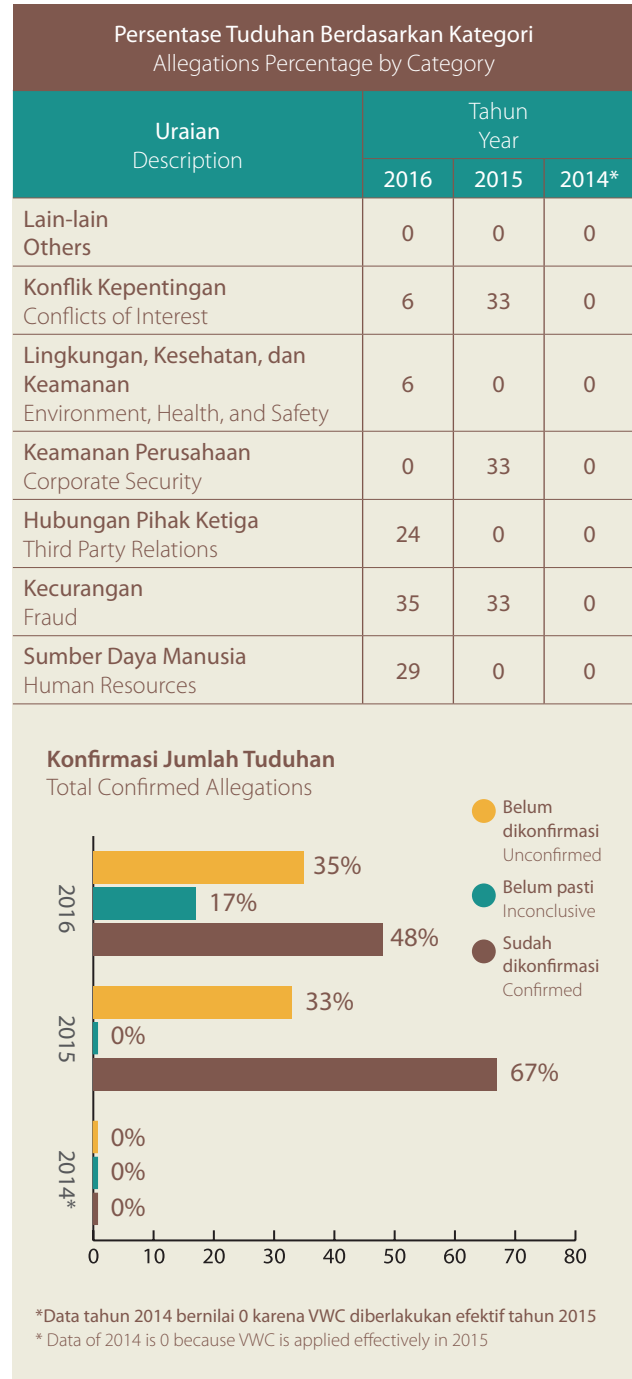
Persentase Tuduhan Berdasarkan Kategori
Allegations Percentage by Category

| Uraian Description | Tahun Year 2016 | 2015 | 2014* |
|---|---|---|---|
| Lain-lain Others | 0 | 0 | 0 |
| Konflik Kepentingan Conflicts of Interest | 6 | 33 | 0 |
| Lingkungan, Kesehatan, dan Keamanan Environment, Health, and Safety | 6 | 0 | 0 |
| Keamanan Perusahaan Corporate Security | 0 | 33 | 0 |
| Hubungan Pihak Ketiga Third Party Relations | 24 | 0 | 0 |
| Kecurangan Fraud | 35 | 33 | 0 |
| Sumber Daya Manusia Human Resources | 29 | 0 | 0 |

Konfirmasi Jumlah Tuduhan
Total Confirmed Allegations

2016
35%
17%
48%

2015
33%
0%
67%

2014*
0%
0%
0%

0 10 20 30 40 50 60 70 80

Belum dikonfirmasi
Unconfirmed
Belum pasti
Inconclusive
Sudah dikonfirmasi
Confirmed

*Data tahun 2014 bernilai 0 karena VWC diberlakukan efektif tahun 2015
* Data of 2014 is 0 because VWC is applied effectively in 2015